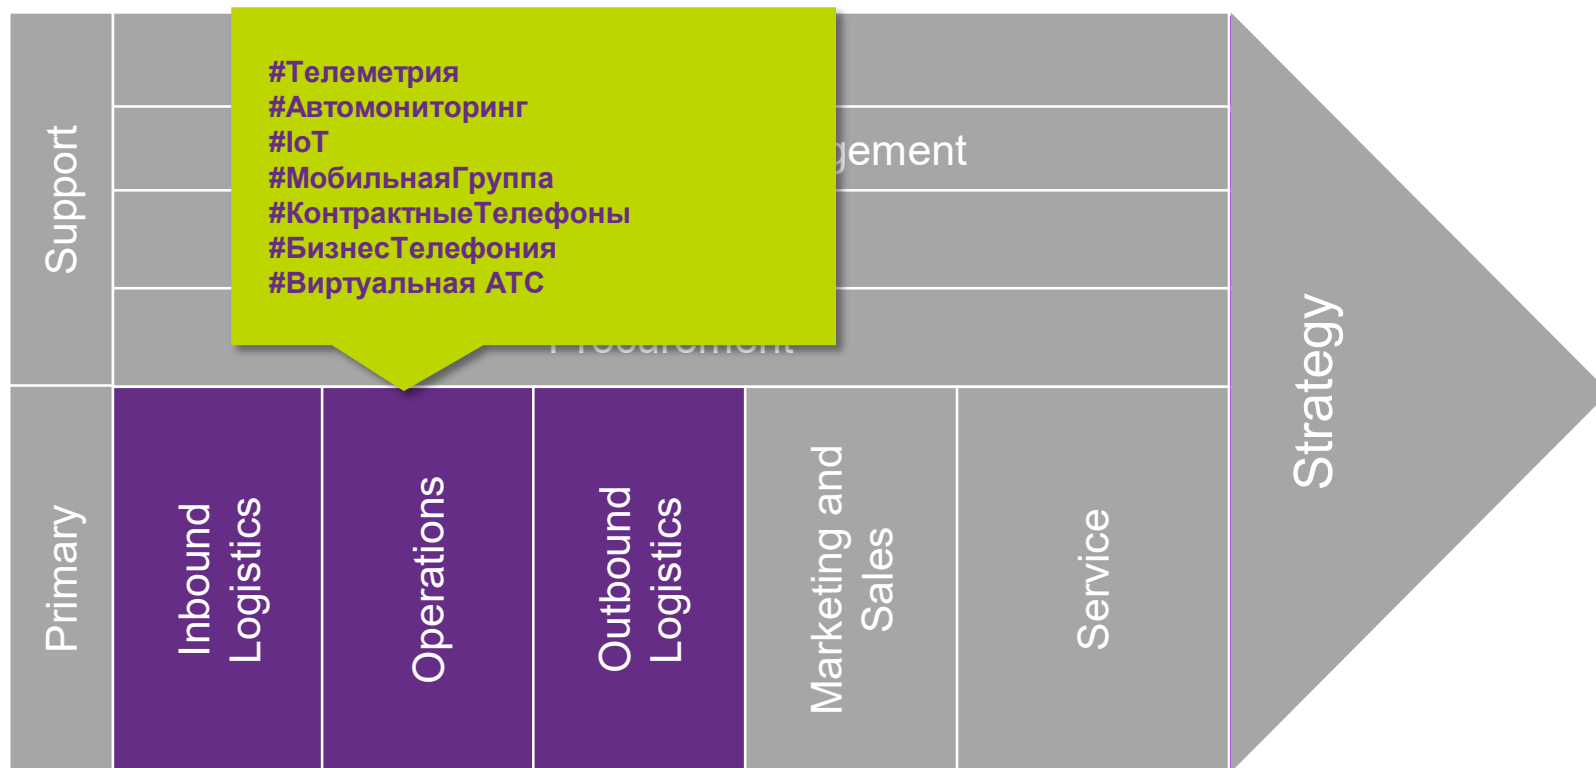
Support

#Телеметрия
#Автомониторинг
#IoT
#МобильнаяГруппа
#КонтрактныеТелефоны
#БизнесТелефония
#Виртуальная АТС

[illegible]gement

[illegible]

Strategy

Primary

Inbound Logistics

Operations

Outbound Logistics

Marketing and Sales

Service